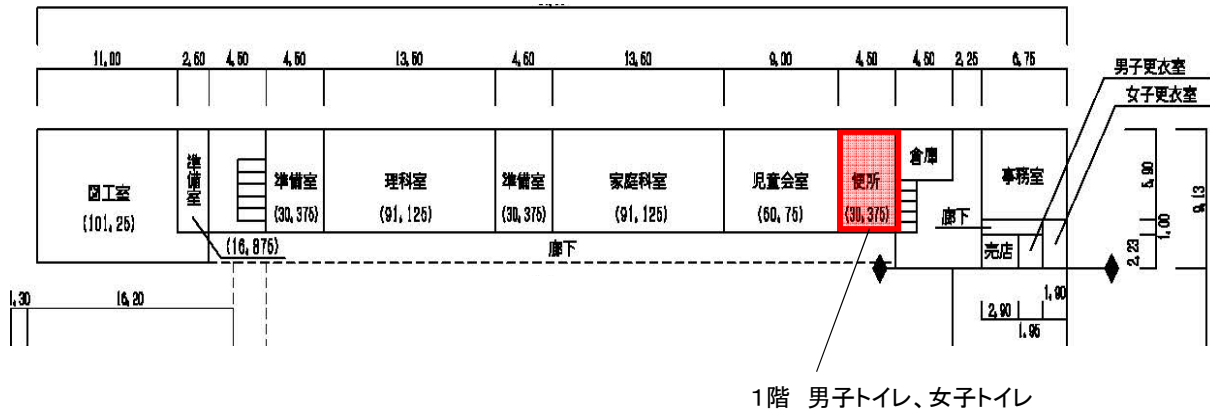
11,00 2,60 4,50 4,50 13,50 4,50 13,50 9,00 4,50 4,50 2,25 6,75

男子更衣室
女子更衣室

図工室
(101,25)

準備室

準備室
(30,375)

理科室
(91,125)

準備室
(30,375)

家庭科室
(91,125)

児童会室
(60,75)

便所
(30,375)

倉庫

事務室

廊下

(16,875)

廊下

売店

5,90
1,00
9,13
2,23

1,30 16,20

1,90
2,90
1,95

1階 男子トイレ、女子トイレ